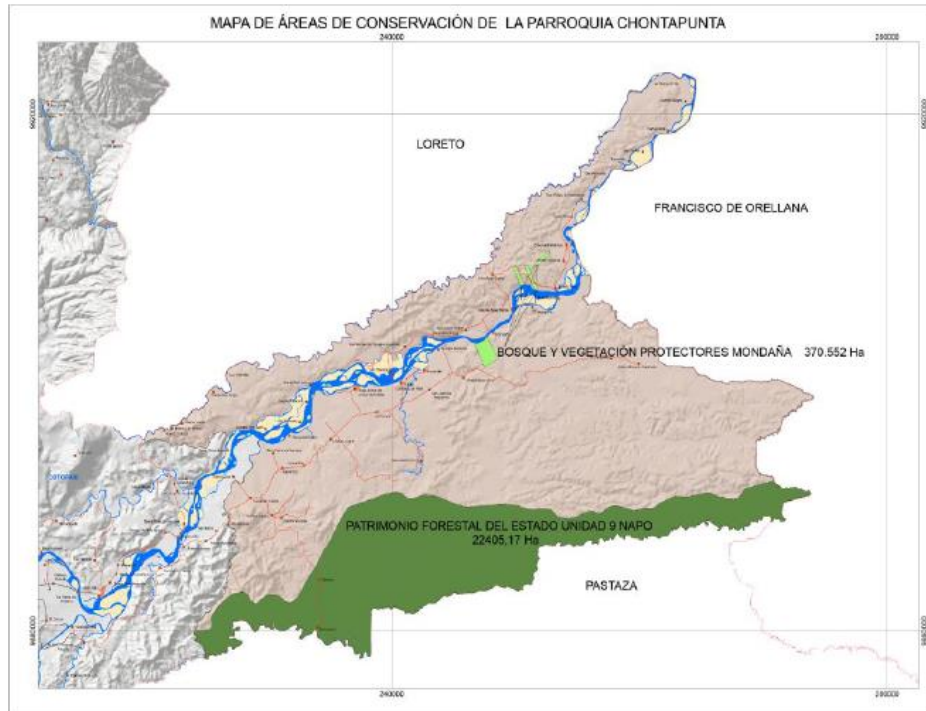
MAPA DE ÁREAS DE CONSERVACIÓN DE LA PARROQUIA CHONTAPUNTA

240000

290000

LORETO

FRANCISCO DE ORELLANA

BOSQUE Y VEGETACIÓN PROTECTORES MONDAÑA 370.552 Ha

PATRIMONIO FORESTAL DEL ESTADO UNIDAD 9 NAPO
22405,17 Ha

PASTAZA

240000

290000